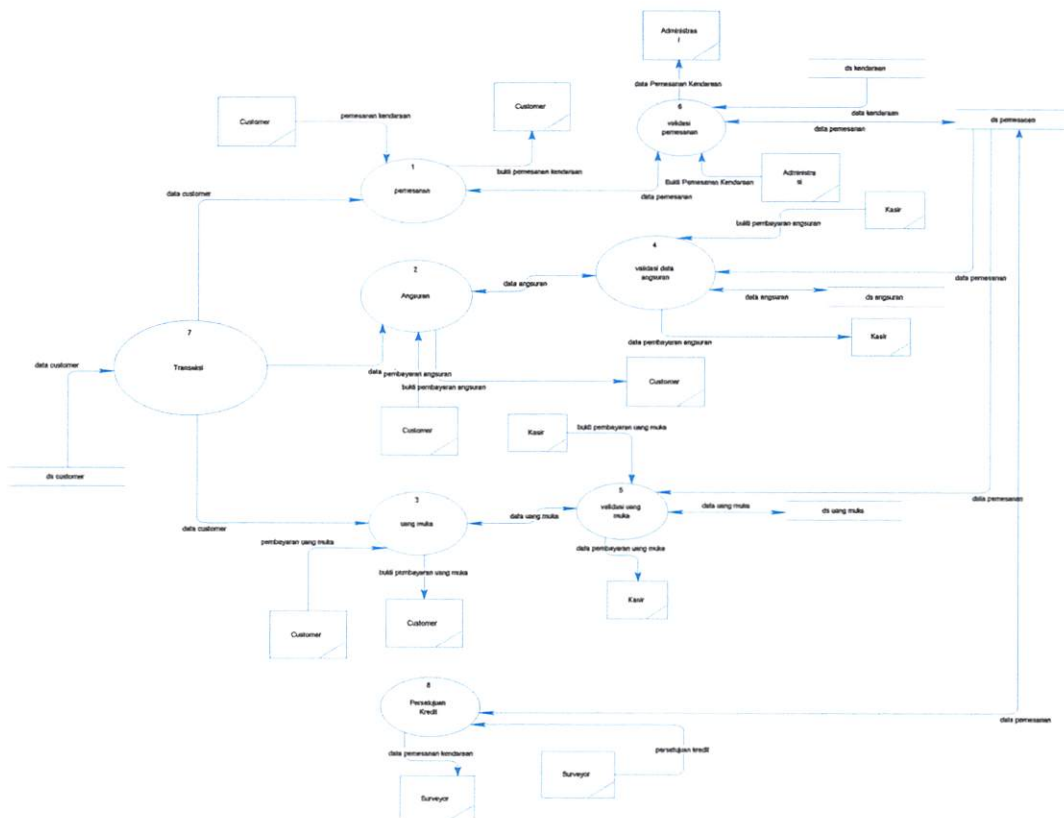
Administras
i

data Pemesanan Kendaraan

ds kendaraan

Customer

pemesanan kendaraan

Customer

6
validasi
pemesanan

data kendaraan

data pemesanan

ds pemesanan

1
pemesanan

bukti pemesanan kendaraan

Bukti Pemesanan Kendaraan

Administra
si

data customer

data pemesanan

Kasir

bukti pembayaran angsuran

2
Angsuran

data angsuran

4
validasi data
angsuran

data pemesanan

data angsuran

ds angsuran

7
Transaksi

data customer

data pembayaran angsuran

Kasir

data

pembayaran angsuran

bukti pembayaran angsuran

Customer

Customer

Kasir

bukti pembayaran uang muka

ds customer

5
validasi uang
muka

data uang muka

ds uang muka

data pemesanan

data customer

3
uang muka

data uang muka

pembayaran uang muka

data pembayaran uang muka

bukti pembayaran uang muka

Kasir

Customer

Customer

8
Persetujuan
Kredit

data pemesanan

data pemesanan kendaraan

persetujuan kredit

Surveyor

Surveyor